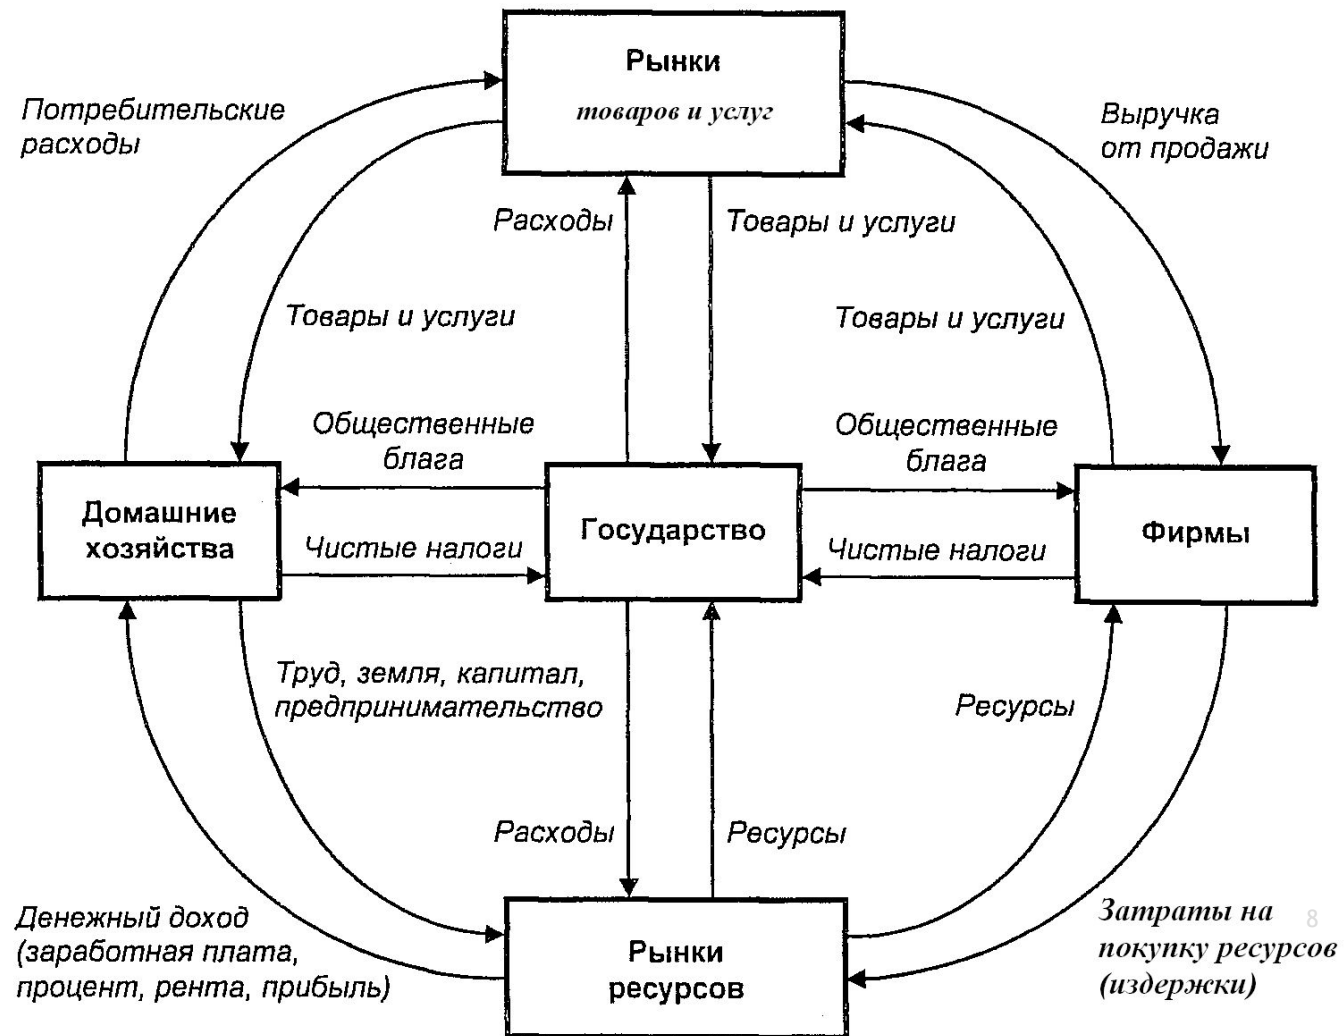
Рынки
товаров и услуг

Потребительские расходы

Выручка от продажи

Расходы

Товары и услуги

Товары и услуги

Товары и услуги

Общественные блага

Общественные блага

Домашние хозяйства

Государство

Фирмы

Чистые налоги

Чистые налоги

Труд, земля, капитал, предпринимательство

Ресурсы

Расходы

Ресурсы

Денежный доход (заработная плата, процент, рента, прибыль)

Рынки ресурсов

Затраты на покупку ресурсов (издержки)

8